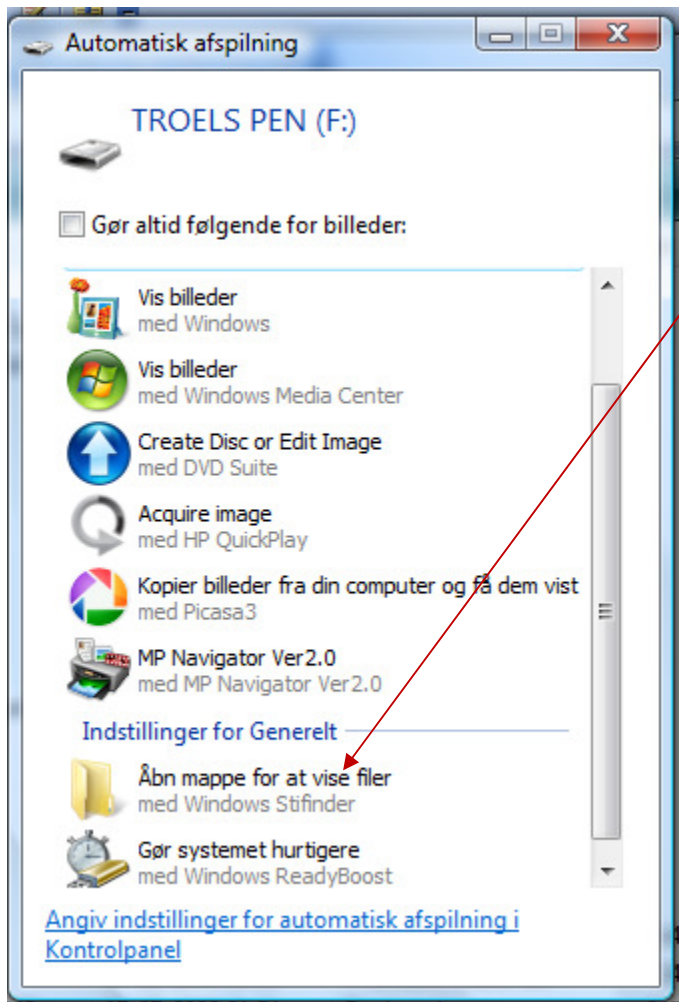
Automatisk afspilning

TROELS PEN (F:)

Gør altid følgende for billeder:

Vis billeder
med Windows

Vis billeder
med Windows Media Center

Create Disc or Edit Image
med DVD Suite

Acquire image
med HP QuickPlay

Kopier billeder fra din computer og få dem vist
med Picasa3

MP Navigator Ver2.0
med MP Navigator Ver2.0

Indstillinger for Generelt

Åbn mappe for at vise filer
med Windows Stifinder

Gør systemet hurtigere
med Windows ReadyBoost

Angiv indstillinger for automatisk afspilning i Kontrolpanel